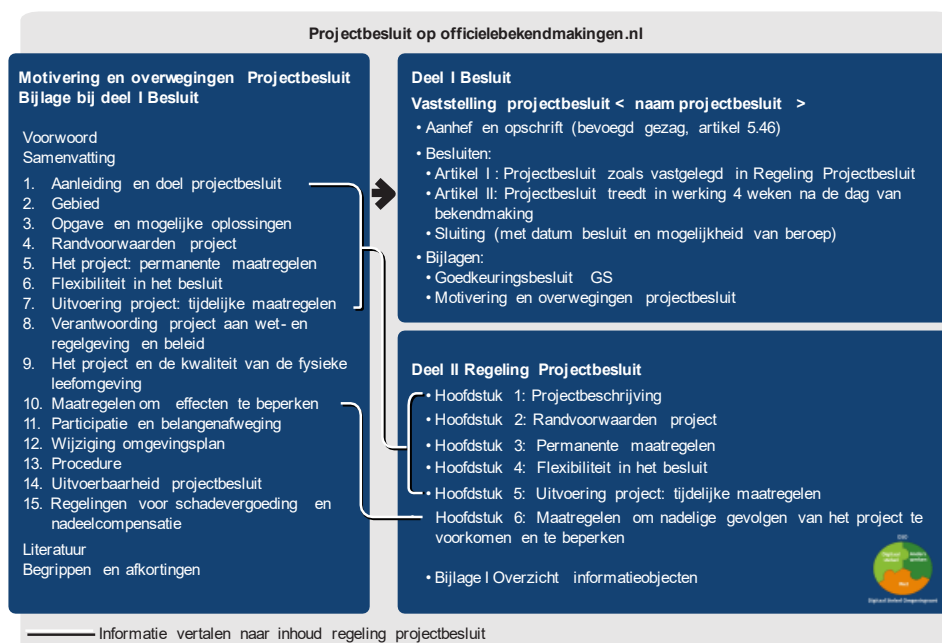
Projectbesluit op officielebekendmakingen.nl

Motivering en overwegingen Projectbesluit
Bijlage bij deel I Besluit

Voorwoord
Samenvatting

1. Aanleiding en doel projectbesluit
2. Gebied
3. Opgave en mogelijke oplossingen
4. Randvoorwaarden project
5. Het project: permanente maatregelen
6. Flexibiliteit in het besluit
7. Uitvoering project: tijdelijke maatregelen
8. Verantwoording project aan wet- en regelgeving en beleid
9. Het project en de kwaliteit van de fysieke leefomgeving
10. Maatregelen om effecten te beperken
11. Participatie en belangenafweging
12. Wijziging omgevingsplan
13. Procedure
14. Uitvoerbaarheid projectbesluit
15. Regelingen voor schadevergoeding en nadeelcompensatie

Literatuur
Begrippen en afkortingen

Deel I Besluit
Vaststelling projectbesluit < naam projectbesluit >
• Aanhef en opschrift (bevoegd gezag, artikel 5.46)
• Besluiten:
• Artikel I : Projectbesluit zoals vastgelegd in Regeling Projectbesluit
• Artikel II: Projectbesluit treedt in werking 4 weken na de dag van bekendmaking
• Sluiting (met datum besluit en mogelijkheid van beroep)
• Bijlagen:
• Goedkeuringsbesluit GS
• Motivering en overwegingen projectbesluit

Deel II Regeling Projectbesluit
• Hoofdstuk 1: Projectbeschrijving
• Hoofdstuk 2: Randvoorwaarden project
• Hoofdstuk 3: Permanente maatregelen
• Hoofdstuk 4: Flexibiliteit in het besluit
• Hoofdstuk 5: Uitvoering project: tijdelijke maatregelen
Hoofdstuk 6: Maatregelen om nadelige gevolgen van het project te voorkomen en te beperken

• Bijlage I Overzicht informatieobjecten

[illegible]

Informatie vertalen naar inhoud regeling projectbesluit